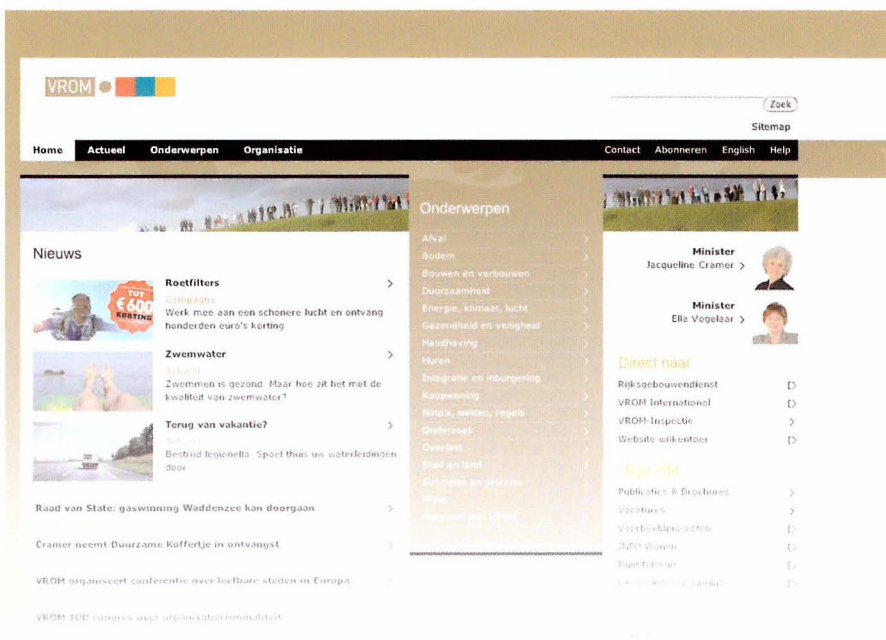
VROM

Zoek

Sitemap

Home Actueel Onderwerpen Organisatie

Contact Abonneren English Help

Nieuws

Roetfilters

TOT € 600 KORTING

Campagne

Werk mee aan een schonere lucht en ontvang honderden euro's korting

Zwemwater

Zwemmen is gezond. Maar hoe zit het met de kwaliteit van zwemwater?

Terug van vakantie?

Bestrijd legionella. Spoel thuis uw waterleidingen door

Raad van State: gaswinning Waddenzee kan doorgaan

Cramer neemt Duurzame Koffertje in ontvangst

VROM organiseert conferentie over leefbare steden in Europa

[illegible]

Onderwerpen

Afval

Bodem

Bouwen en verbouwen

Duurzaamheid

Energie, klimaat, lucht

Gezondheid en veiligheid

Handhaving

Huren

Integratie en inburgering

Koopwoning

Nota's, wetten, regels

Onderzoek

Overlast

Stad en land

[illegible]

Water

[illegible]

Minister

Jacqueline Cramer

Minister

Ella Vogelaar

Direct naar

Rijksgebouwendienst

VROM International

VROM-Inspectie

Website wijkentoer

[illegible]

Publicaties & Brochures

Vacatures

Voorbeeldprojecten

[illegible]

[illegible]

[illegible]